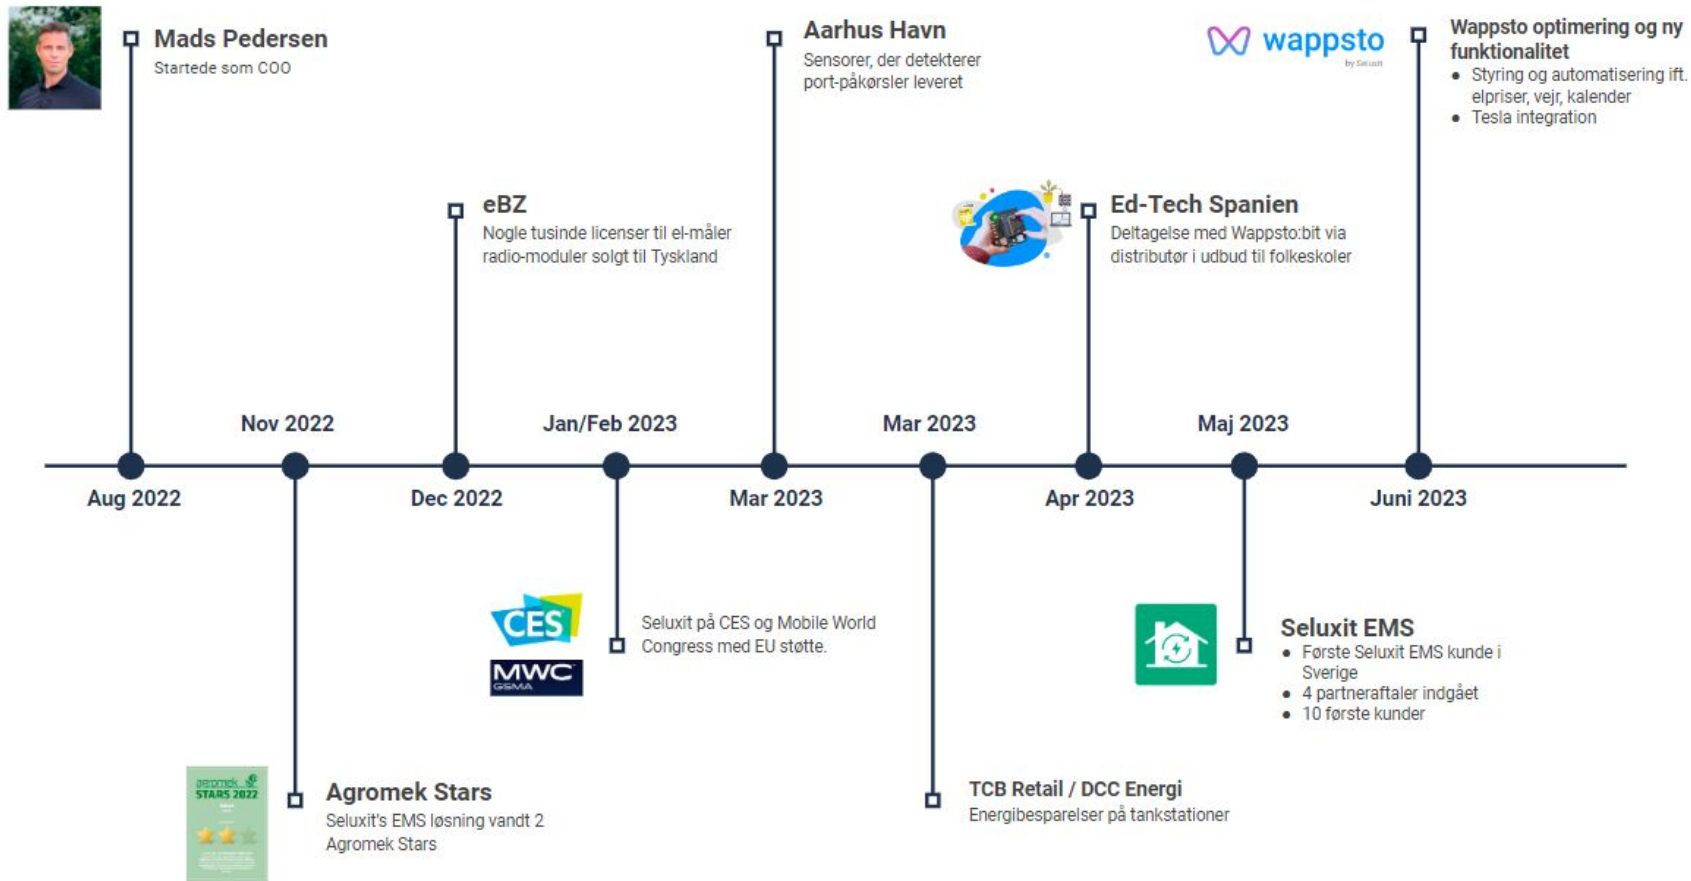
Mads Pedersen
Startede som COO

eBZ
Nogle tusinde licenser til el-måler radio-moduler solgt til Tyskland

Aarhus Havn
Sensorer, der detekterer port-påkørsler leveret

wappsto
by Seluxit

Wappsto optimering og ny funktionalitet
- Styring og automatisering ift. elpriser, vejr, kalender
- Tesla integration

Ed-Tech Spanien
Deltagelse med Wappsto:bit via distributør i udbud til folkeskoler

Nov 2022
Jan/Feb 2023
Mar 2023
Maj 2023

Aug 2022
Dec 2022
Mar 2023
Apr 2023
Juni 2023

CES
MWC
GSMA

Seluxit på CES og Mobile World Congress med EU støtte.

Seluxit EMS
- Første Seluxit EMS kunde i Sverige
- 4 partneraftaler indgået
- 10 første kunder

agromek STARS 2022

Agromek Stars
Seluxit's EMS løsning vandt 2 Agromek Stars

TCB Retail / DCC Energi
Energibesparelser på tankstationer